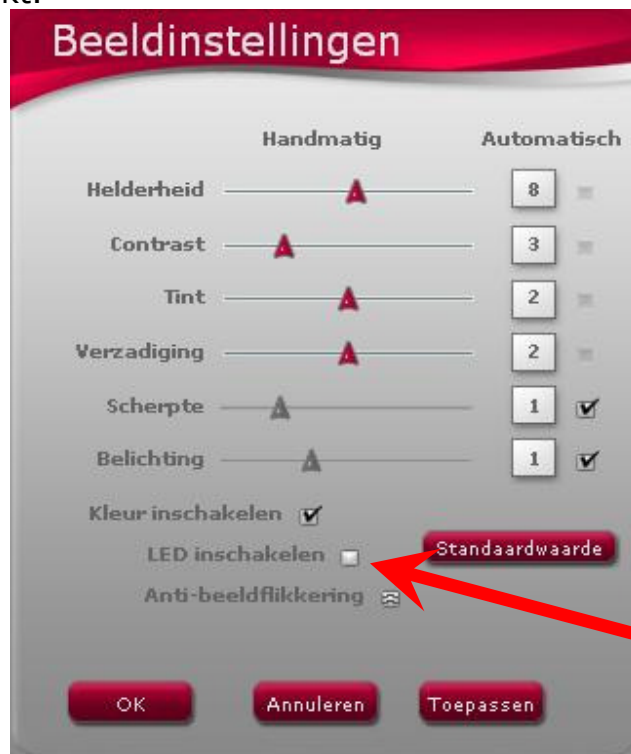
Beeldinstellingen

Handmatig Automatisch

Helderheid 8

Contrast 3

Tint 2

Verzadiging 2

Scherpte 1

Belichting 1

Kleur inschakelen

LED inschakelen

Standaardwaarde

Anti-beeldflikkering

OK Annuleren Toepassen